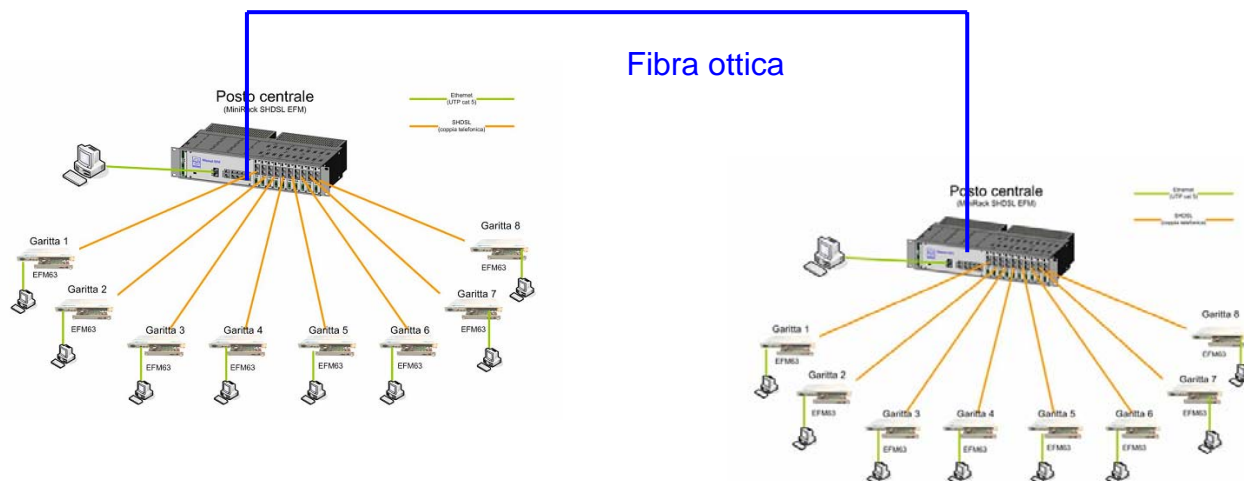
Fibra ottica

Posto centrale
(MiniRack SHDSL EFM)

Ethernet
(UTP cat 5)

SHDSL
(coppia telefonica)

Garitta 1
EFM63
Garitta 2
EFM63
Garitta 3
EFM63
Garitta 4
EFM63
Garitta 5
EFM63
Garitta 6
EFM63
Garitta 7
EFM63
Garitta 8
EFM63

Posto centrale
(MiniRack SHDSL EFM)

Ethernet
(UTP cat 5)

SHDSL
(coppia telefonica)

Garitta 1
EFM63
Garitta 2
EFM63
Garitta 3
EFM63
Garitta 4
EFM63
Garitta 5
EFM63
Garitta 6
EFM63
Garitta 7
EFM63
Garitta 8
EFM63